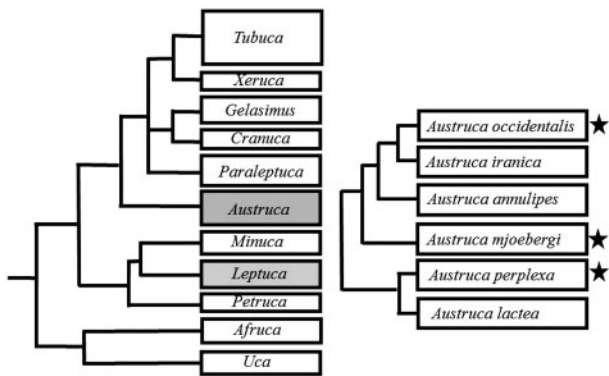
Tubuca
Xeruca
Gelasimus
Cranuca
Paraleptuca
Austruca
Minuca
Leptuca
Petruca
Afruca
Uca

Austruca occidentalis ★
Austruca iranica
Austruca annulipes
Austruca mjoebergi ★
Austruca perplexa ★
Austruca lactea